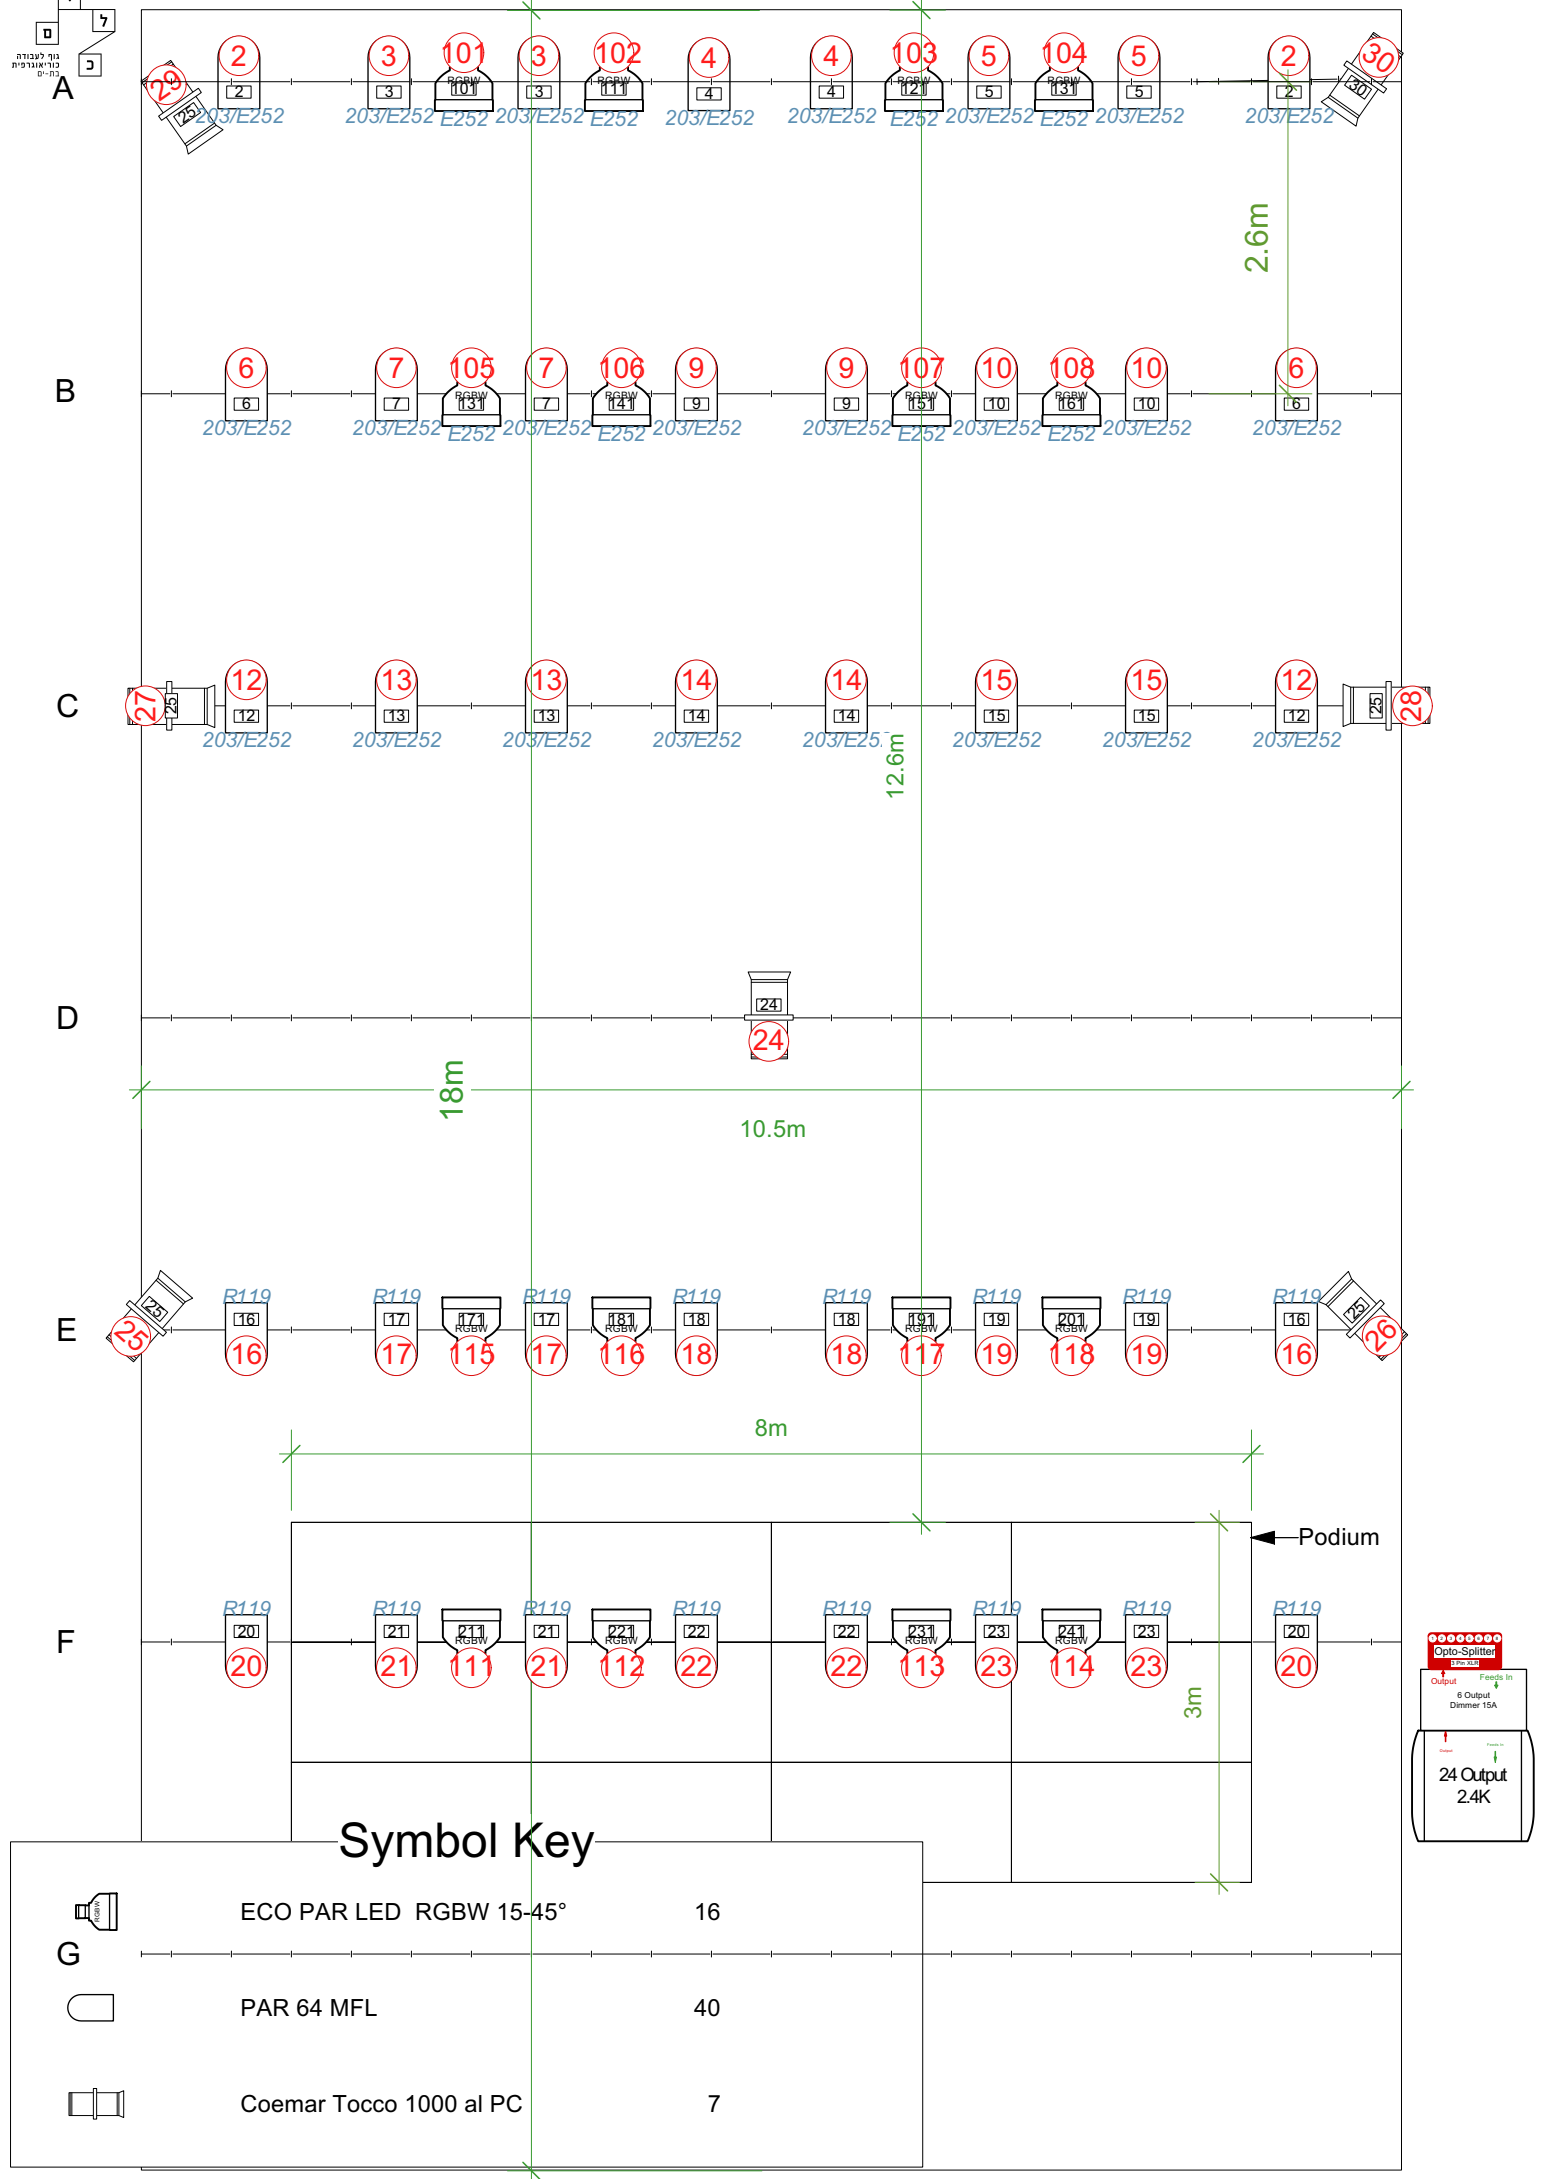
ל
ם
כ
גוף לעבודה כוריאוגרפית בת-ים

A
29 25 203/E252
2 2 203/E252
3 3 203/E252
101 RGBW 101 E252
3 3 203/E252
102 RGBW 111 E252
4 4 203/E252
4 4 203/E252
103 RGBW 121 E252
5 5 203/E252
104 RGBW 131 E252
5 5 203/E252
2 2 203/E252
30 30

2.6m

B
6 6 203/E252
7 7 203/E252
105 RGBW 131 E252
7 7 203/E252
106 RGBW 141 E252
9 9 203/E252
9 9 203/E252
107 RGBW 151 E252
10 10 203/E252
108 RGBW 161 E252
10 10 203/E252
6 6 203/E252

C
27 25
12 12 203/E252
13 13 203/E252
13 13 203/E252
14 14 203/E252
14 14 203/E25
15 15 203/E252
15 15 203/E252
12 12 203/E252
25 28

12.6m

D
24 24

18m
10.5m

E
25 25
R119 16 16
R119 17 17
171 RGBW 115
R119 17 17
181 RGBW 116
R119 18 18
R119 18 18
191 RGBW 117
R119 19 19
201 RGBW 118
R119 19 19
R119 16 16
25 26

8m

Podium

F
R119 20 20
R119 21 21
211 RGBW 111
R119 21 21
221 RGBW 112
R119 22 22
R119 22 22
231 RGBW 113
R119 23 23
241 RGBW 114
R119 23 23
R119 20 20

3m

Opto-Splitter
Output
Feeds In
6 Output Dimmer 15A
24 Output 2.4K

Symbol Key

| | | |
|---|---|---|
| | ECO PAR LED RGBW 15-45° | 16 |
| | PAR 64 MFL | 40 |
| | Coemar Tocco 1000 al PC | 7 |

G